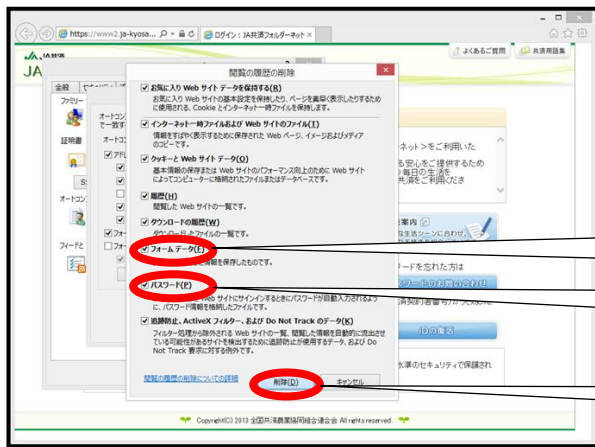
https://www2.ja-kyosa... ログイン：JA共済フォルダーネット

JA共済
JA

よくあるご質問
共済用語集

閲覧の履歴の削除

お気に入り Web サイト データを保持する(R)
お気に入り Web サイトの基本設定を保持したり、ページを素早く表示したりするために使用される、Cookie とインターネット一時ファイルを保持します。

インターネット一時ファイルおよび Web サイトのファイル(T)
情報をすばやく表示するために保存された Web ページ、イメージおよびメディアのコピーです。

クッキーと Web サイト データ(O)
基本情報の保存または Web サイトのパフォーマンス向上のために Web サイトによってコンピューターに格納されたファイルまたはデータベースです。

履歴(H)
閲覧した Web サイトの一覧です。

ダウンロードの履歴(W)
ダウンロードしたファイルの一覧です。

フォーム データ(F)
フォームに入力した情報を保存したものです。

パスワード(P)
Web サイトにサインインするときにパスワードが自動入力されるように、パスワード情報を格納したファイルです。

追跡防止、ActiveX フィルター、および Do Not Track のデータ(K)
フィルター処理から除外される Web サイトの一覧、閲覧した情報を自動的に共有される可能性があるサイトを検出するために追跡防止が使用するデータ、および Do Not Track 要求に対する例外です。

閲覧の履歴の削除についての詳細
削除(D)
キャンセル

全般
ファミリー
証明書
オートコンプリート
フィード

ネット>をご利用いた
る安心をご提供するため
ご毎日の生活を
共済をご利用ください

案内
ワードを忘れた方は
IDの確認
水準のセキュリティで保護され

Copyright(C) 2013 全国共済農業協同組合連合会 All rights reserved.